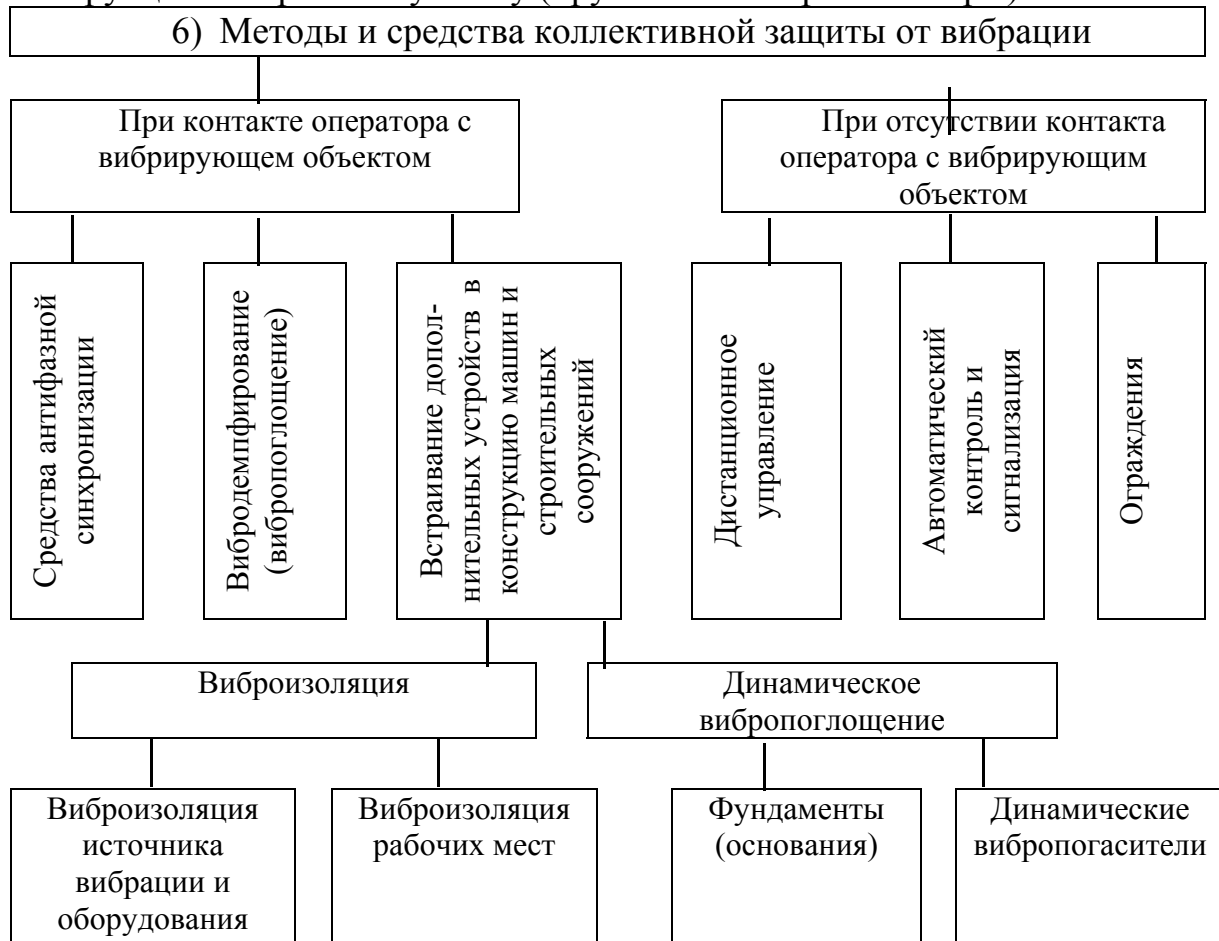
6) Методы и средства коллективной защиты от вибрации

При контакте оператора с вибрирующем объектом

При отсутствии контакта оператора с вибрирующим объектом

Средства антифазной синхронизации

Вибродемпфирование (вибропоглощение)

Встраивание дополнительных устройств в конструкцию машин и строительных сооружений

Дистанционное управление

Автоматический контроль и сигнализация

Ограждения

Виброизоляция

Динамическое вибропоглощение

Виброизоляция источника вибрации и оборудования

Виброизоляция рабочих мест

Фундаменты (основания)

Динамические вибропогасители